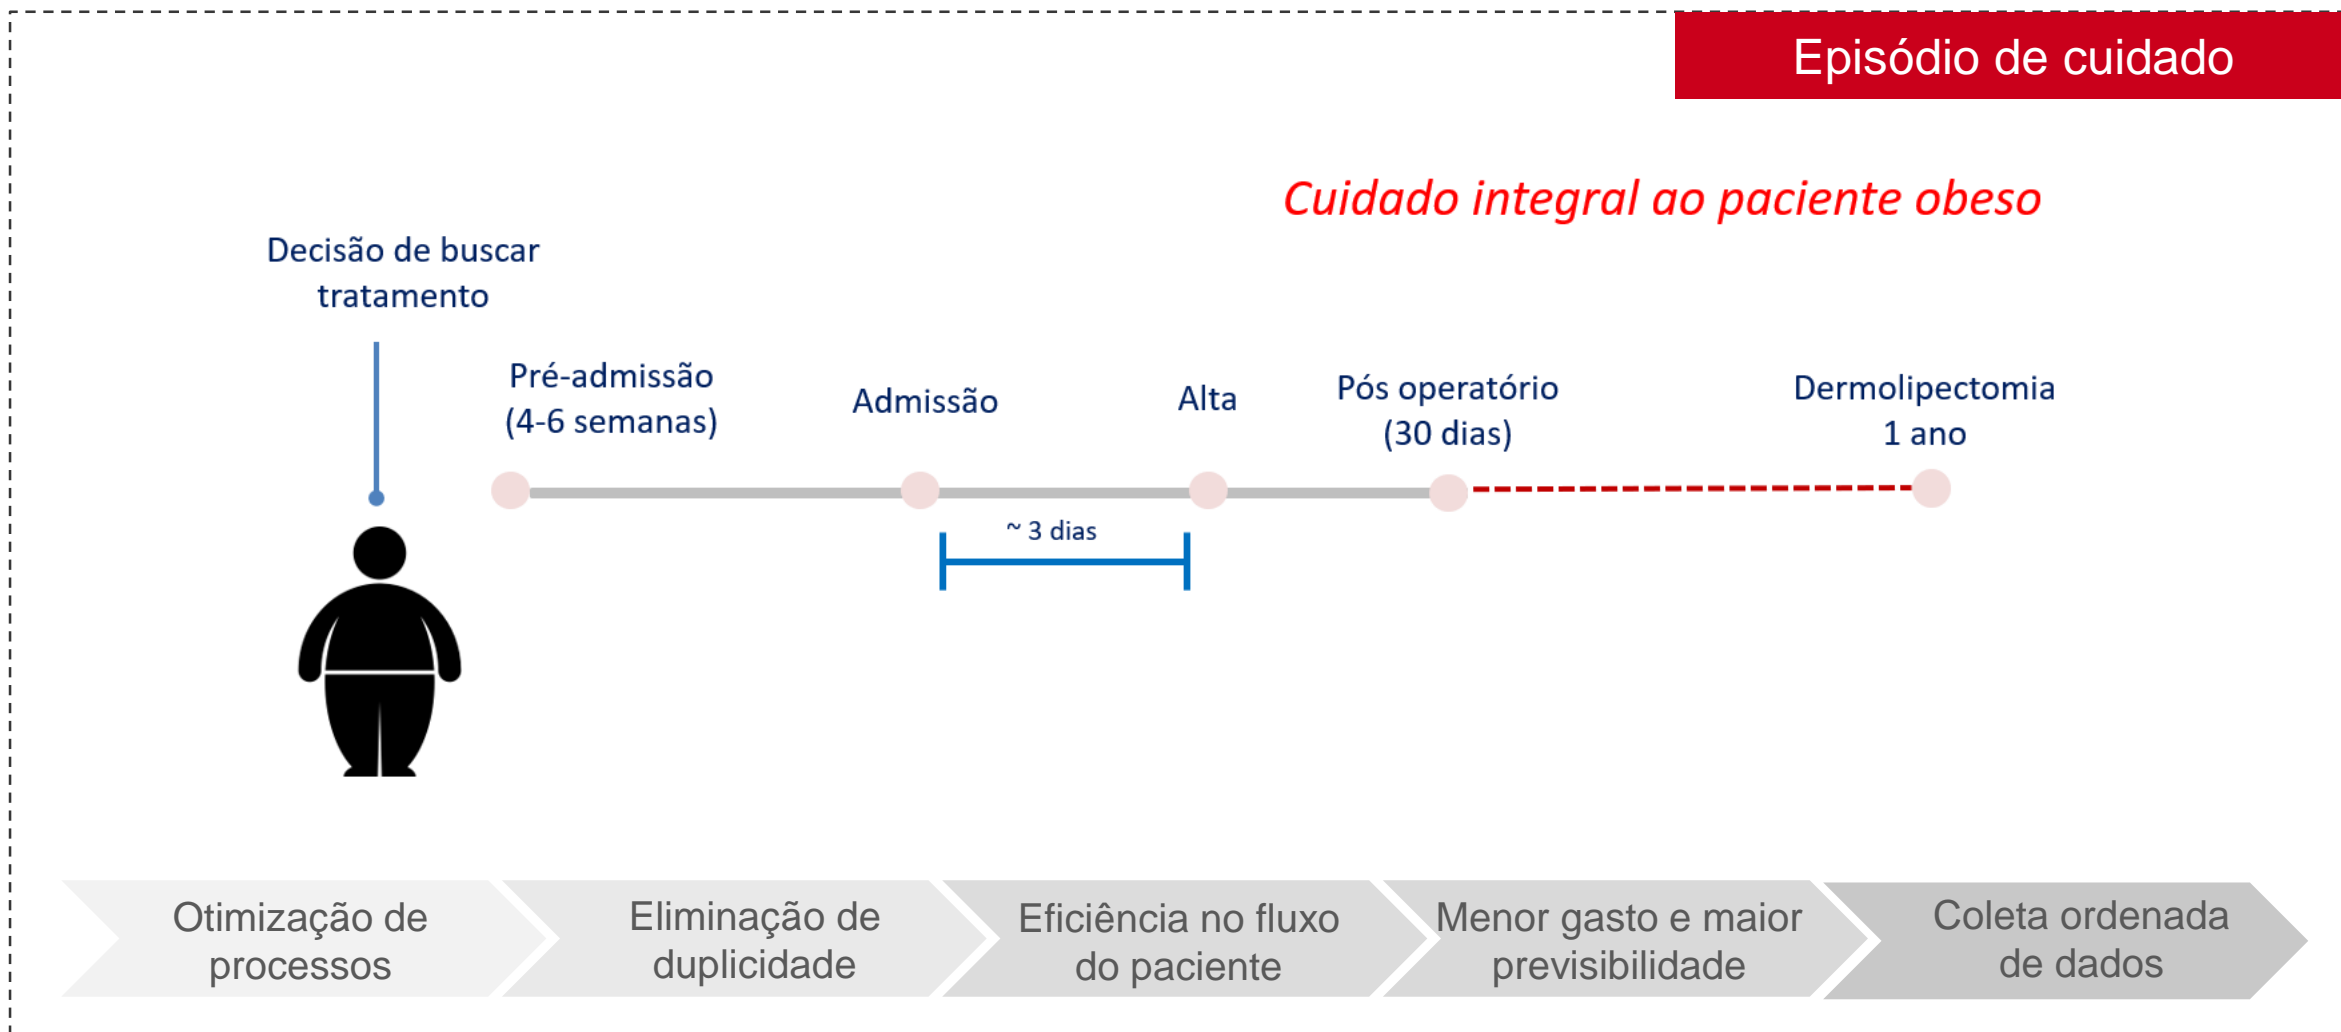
Episódio de cuidado

Cuidado integral ao paciente obeso

Decisão de buscar tratamento

Pré-admissão (4-6 semanas)

Admissão

Alta

Pós operatório (30 dias)

Dermolipectomia 1 ano

~ 3 dias

Otimização de processos

Eliminação de duplicidade

Eficiência no fluxo do paciente

Menor gasto e maior previsibilidade

Coleta ordenada de dados